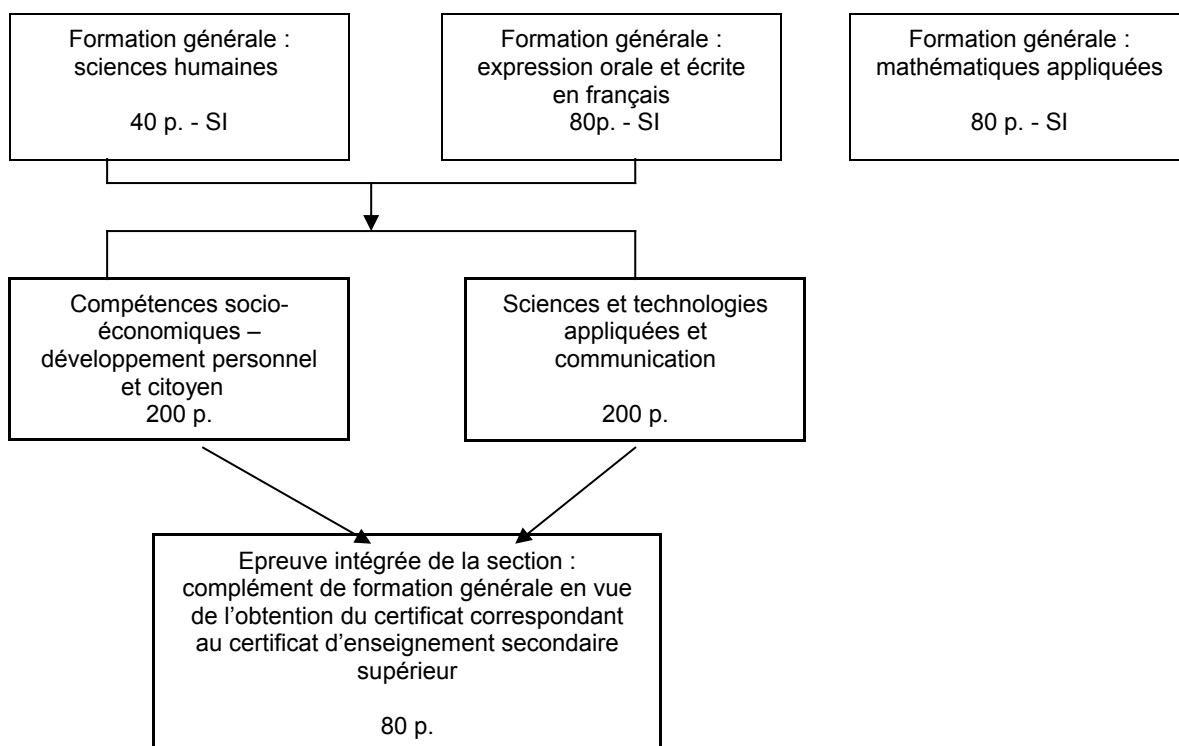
Formation générale : sciences humaines

40 p. - SI

Formation générale : expression orale et écrite en français
80p. - SI

Formation générale : mathématiques appliquées

80 p. - SI

Compétences socio-économiques – développement personnel et citoyen
200 p.

Sciences et technologies appliquées et communication

200 p.

Epreuve intégrée de la section : complément de formation générale en vue de l'obtention du certificat correspondant au certificat d'enseignement secondaire supérieur

80 p.